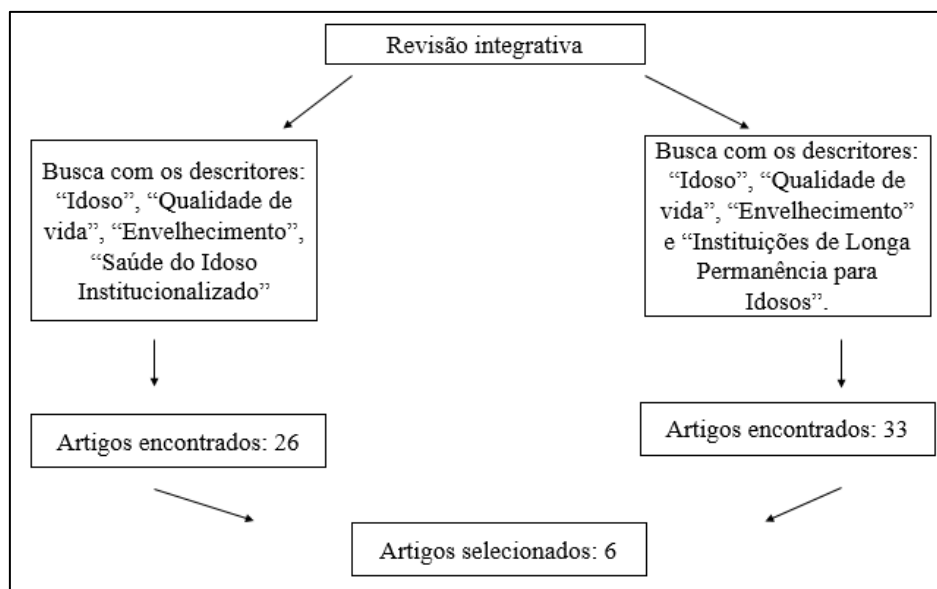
Revisão integrativa

Busca com os descritores: “Idoso”, “Qualidade de vida”, “Envelhecimento”, “Saúde do Idoso Institucionalizado”

Busca com os descritores: “Idoso”, “Qualidade de vida”, “Envelhecimento” e “Instituições de Longa Permanência para Idosos”.

Artigos encontrados: 26

Artigos encontrados: 33

Artigos selecionados: 6